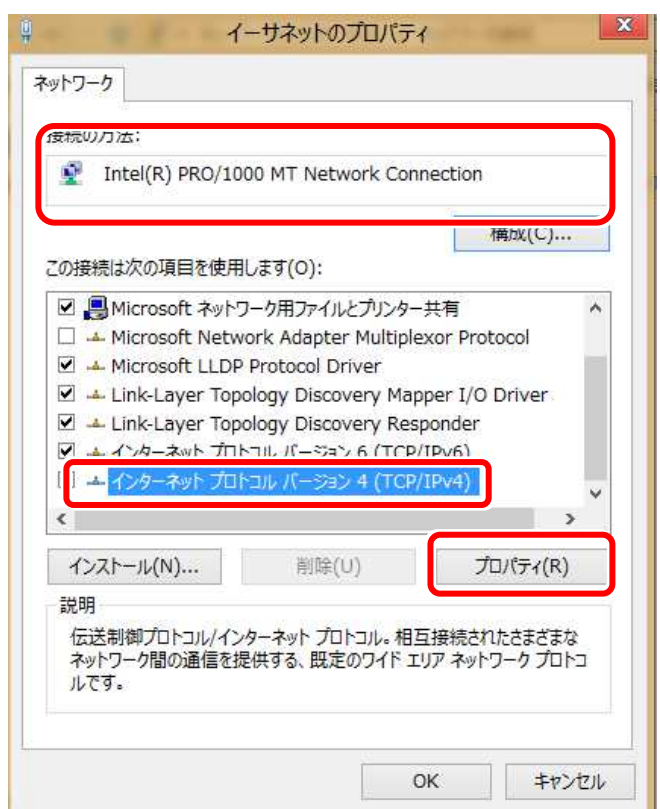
イーサネットのプロパティ

ネットワーク

接続の方法:

Intel(R) PRO/1000 MT Network Connection

構成(C)...

この接続は次の項目を使用します(O):

Microsoft ネットワーク用ファイルとプリンター共有
Microsoft Network Adapter Multiplexor Protocol
Microsoft LLDP Protocol Driver
Link-Layer Topology Discovery Mapper I/O Driver
Link-Layer Topology Discovery Responder
インターネット プロトコル バージョン 6 (TCP/IPv6)
インターネット プロトコル バージョン 4 (TCP/IPv4)

インストール(N)... 削除(U) プロパティ(R)

説明

伝送制御プロトコル/インターネット プロトコル。相互接続されたさまざまなネットワーク間の通信を提供する、既定のワイド エリア ネットワーク プロトコルです。

OK キャンセル